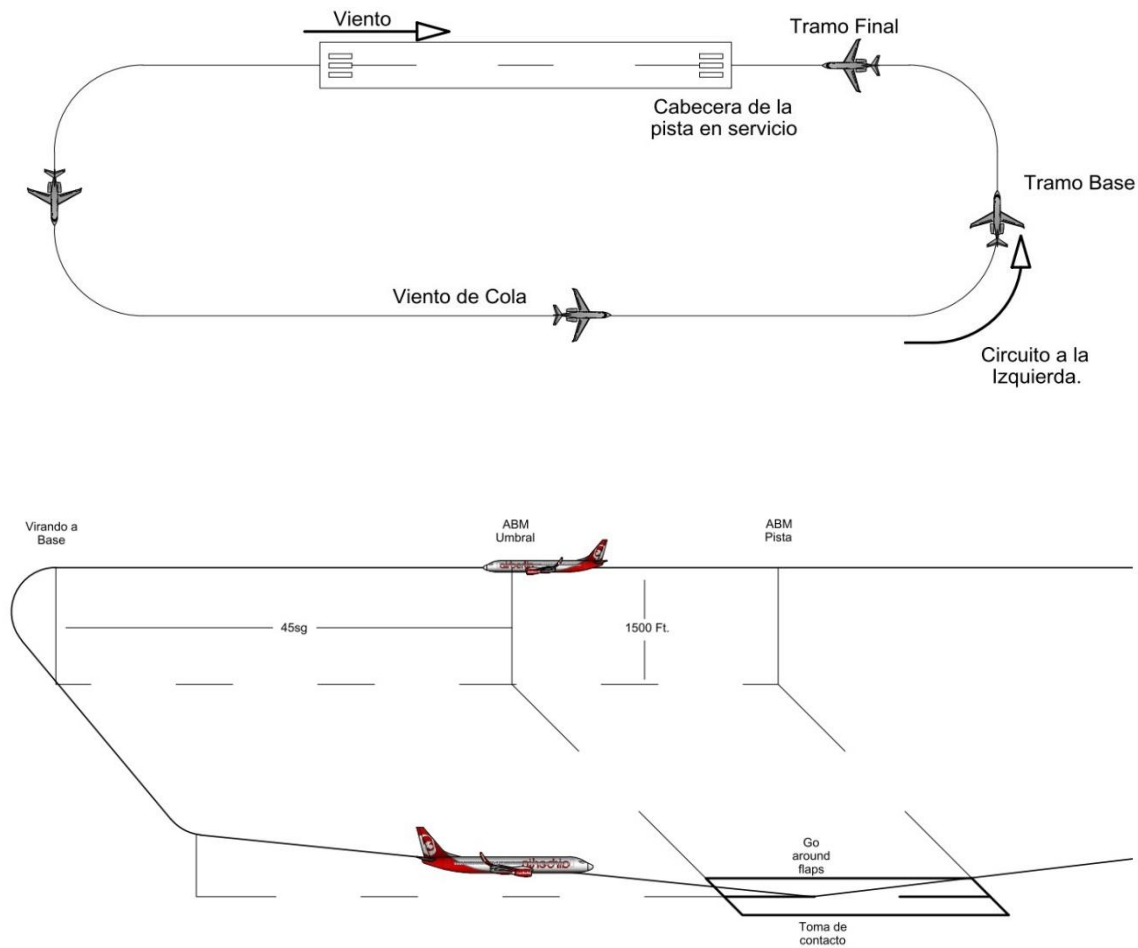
Viento

Tramo Final

Cabecera de la pista en servicio

Tramo Base

Viento de Cola

Circuito a la Izquierda.

Virando a Base

ABM Umbral

ABM Pista

45sg

1500 Ft.

airberlin

airberlin

Go around flaps

Toma de contacto